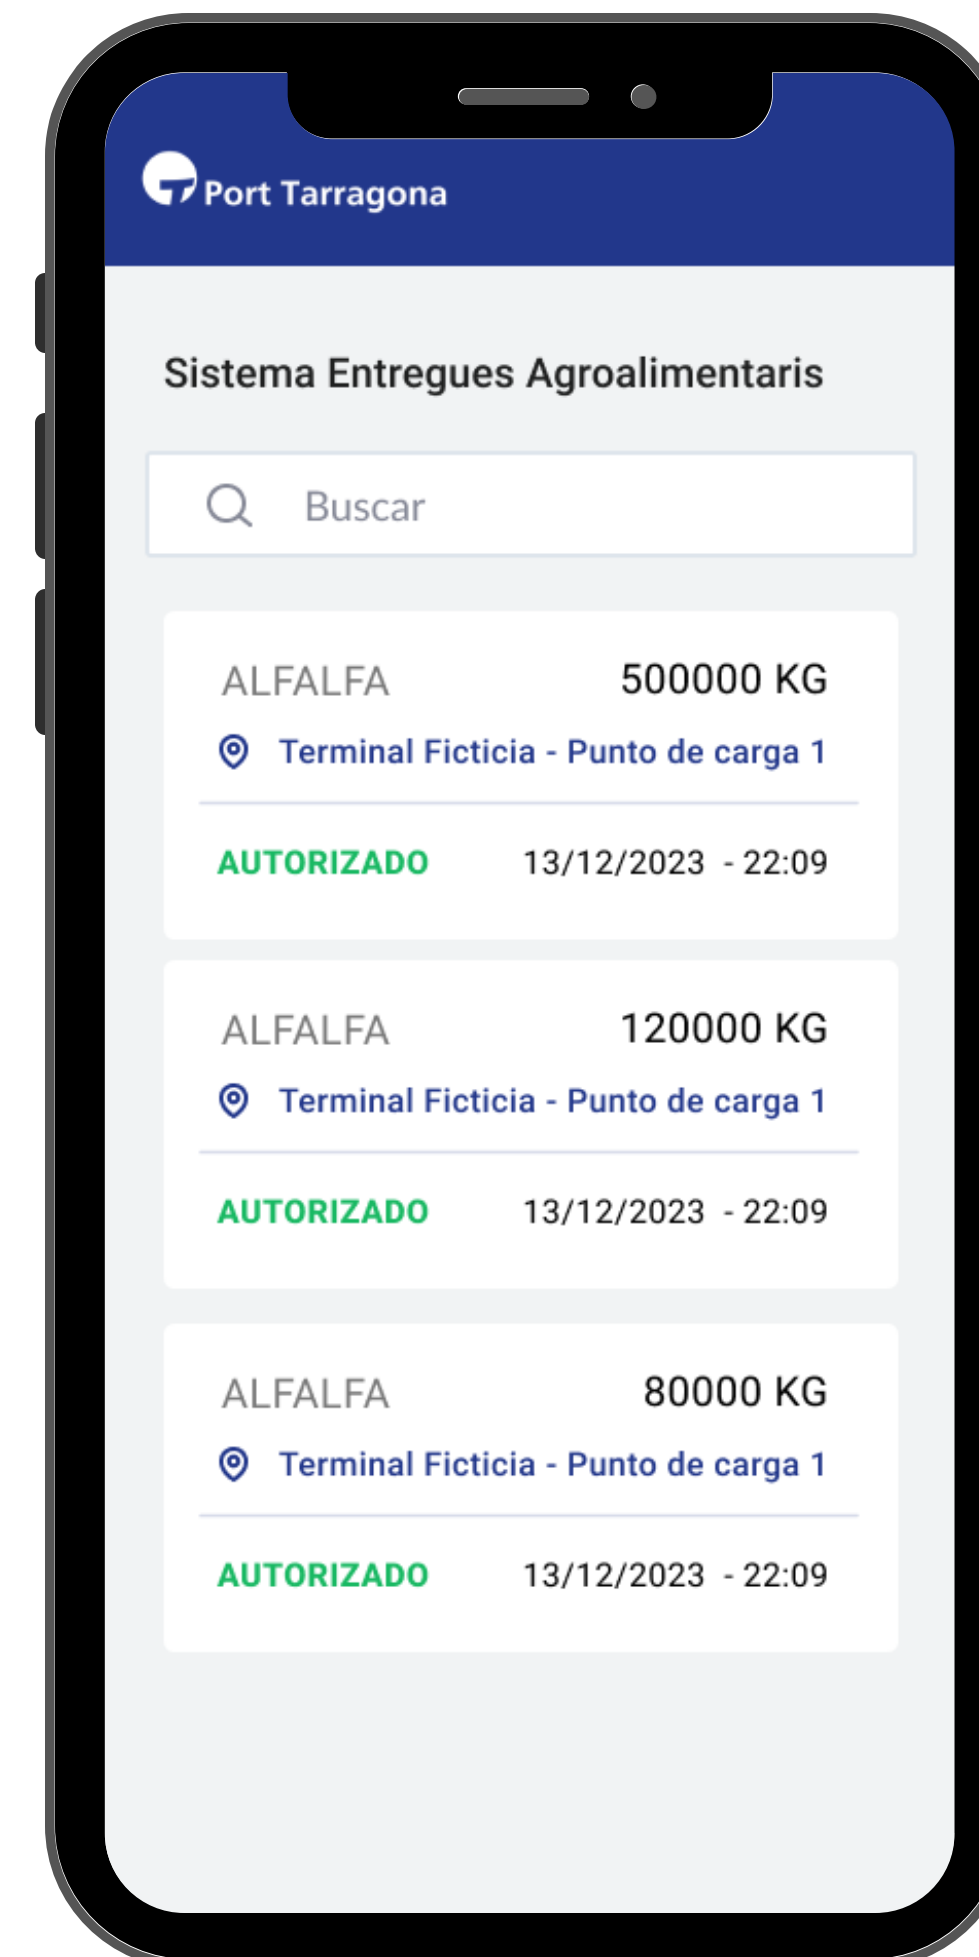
Port Tarragona

Sistema Entregues Agroalimentaris

Buscar

ALFALFA 500000 KG
Terminal Ficticia - Punto de carga 1
AUTORIZADO 13/12/2023 - 22:09

ALFALFA 120000 KG
Terminal Ficticia - Punto de carga 1
AUTORIZADO 13/12/2023 - 22:09

ALFALFA 80000 KG
Terminal Ficticia - Punto de carga 1
AUTORIZADO 13/12/2023 - 22:09